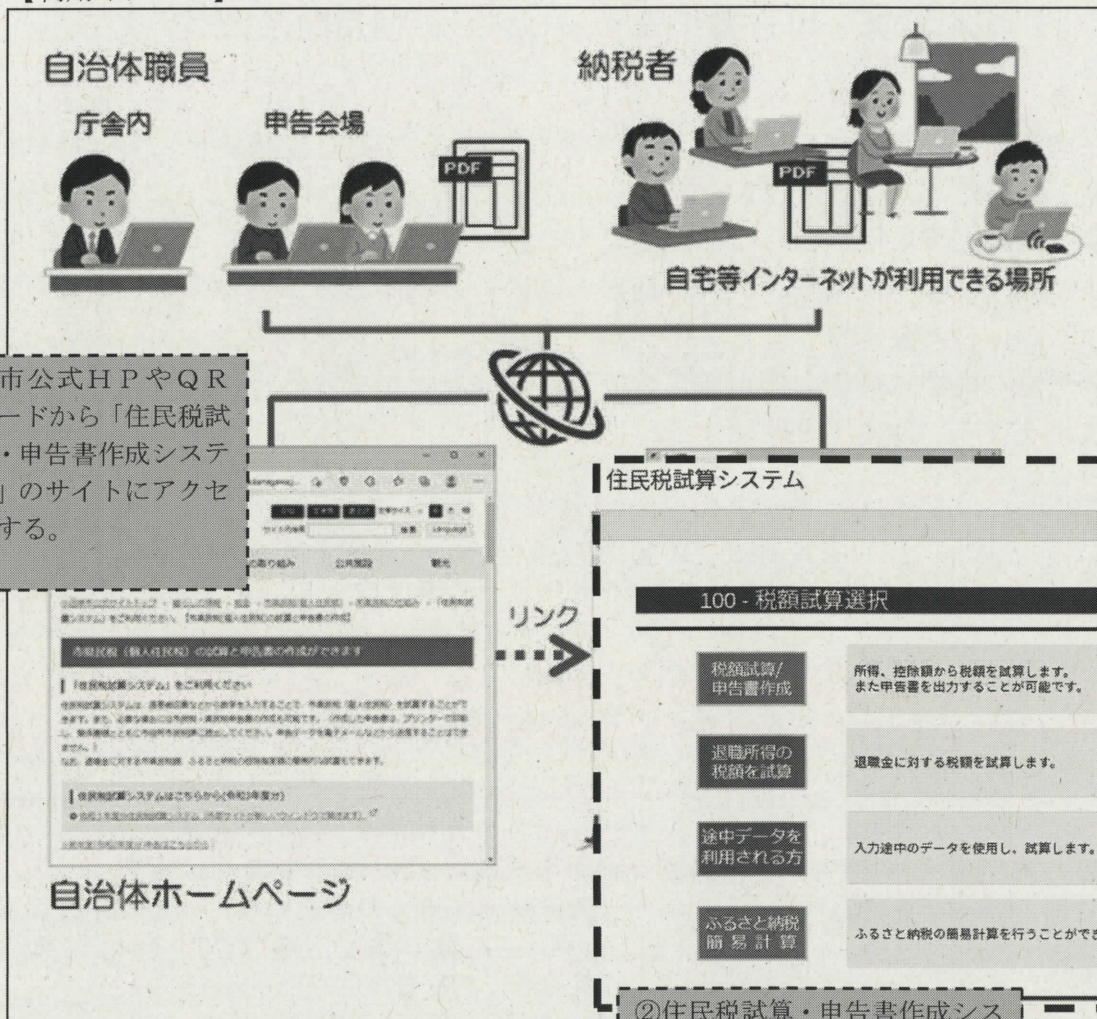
自治体職員

庁舎内

申告会場

PDF

納税者

PDF

自宅等インターネットが利用できる場所

市公式HPやQR
ードから「住民税試
・申告書作成システ
」のサイトにアクセ
する。

自治体ホームページ

市県民税（個人住民税）の試算と申告書の作成ができます

「住民税試算システム」をご利用ください

住民税試算システムはこちらから(令和3年度分)

リンク

住民税試算システム

100 - 税額試算選択

| 税額試算/申告書作成 | 所得、控除額から税額を試算します。また申告書を出力することが可能です。 |
|---|---|
| 退職所得の税額を試算 | 退職金に対する税額を試算します。 |
| 途中データを利用される方 | 入力途中のデータを使用し、試算します。 |
| ふるさと納税簡易計算 | ふるさと納税の簡易計算を行うことができ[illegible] |

②住民税試算・申告書作成シス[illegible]